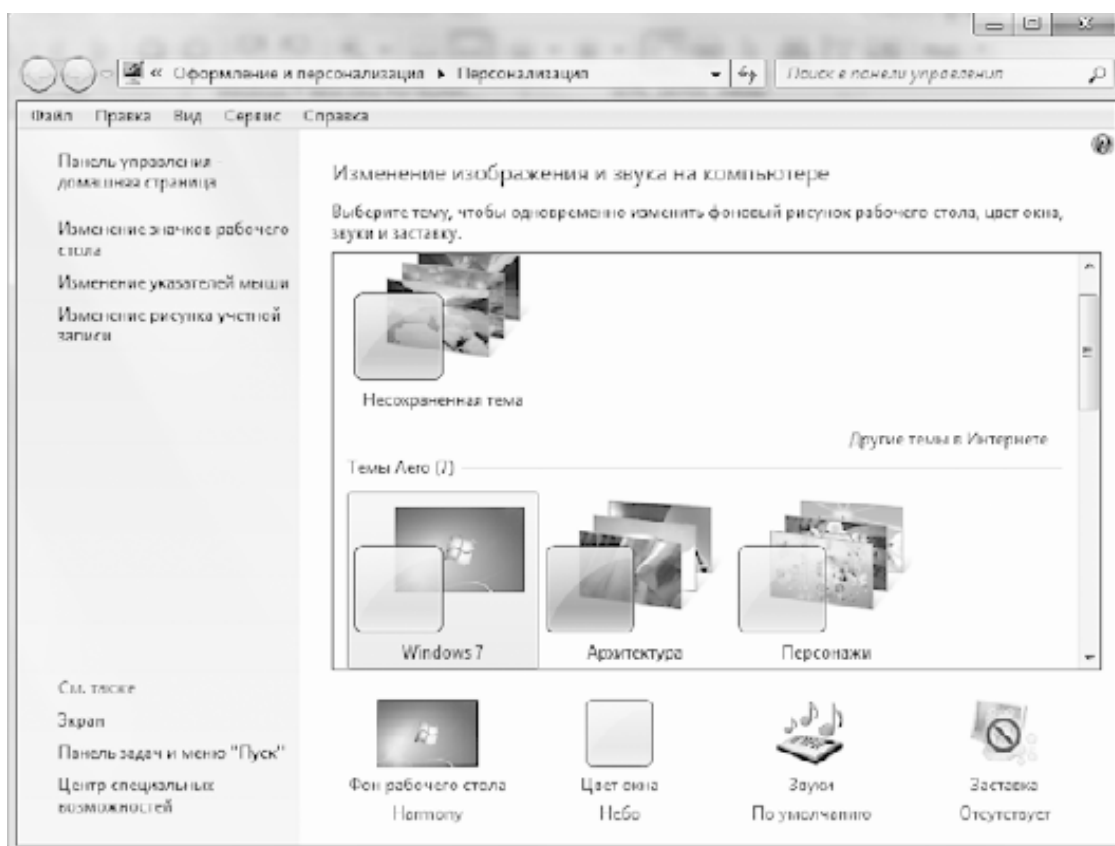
« Оформление и персонализация ▸ Персонализация

Поиск в панели управления

Файл Правка Вид Сервис Справка

Панель управления - домашняя страница

Изменение значков рабочего стола

Изменение указателей мыши

Изменение рисунка учетной записи

Изменение изображения и звука на компьютере

Выберите тему, чтобы одновременно изменить фоновый рисунок рабочего стола, цвет окна, звуки и заставку.

Несохраненная тема

Другие темы в Интернете

Темы Aero (7)

Windows 7

Архитектура

Персонажи

См. также

Экран

Панель задач и меню "Пуск"

Центр специальных возможностей

Фон рабочего стола
Harmony

Цвет окна
Небо

Звуки
По умолчанию

Заставка
Отсутствует